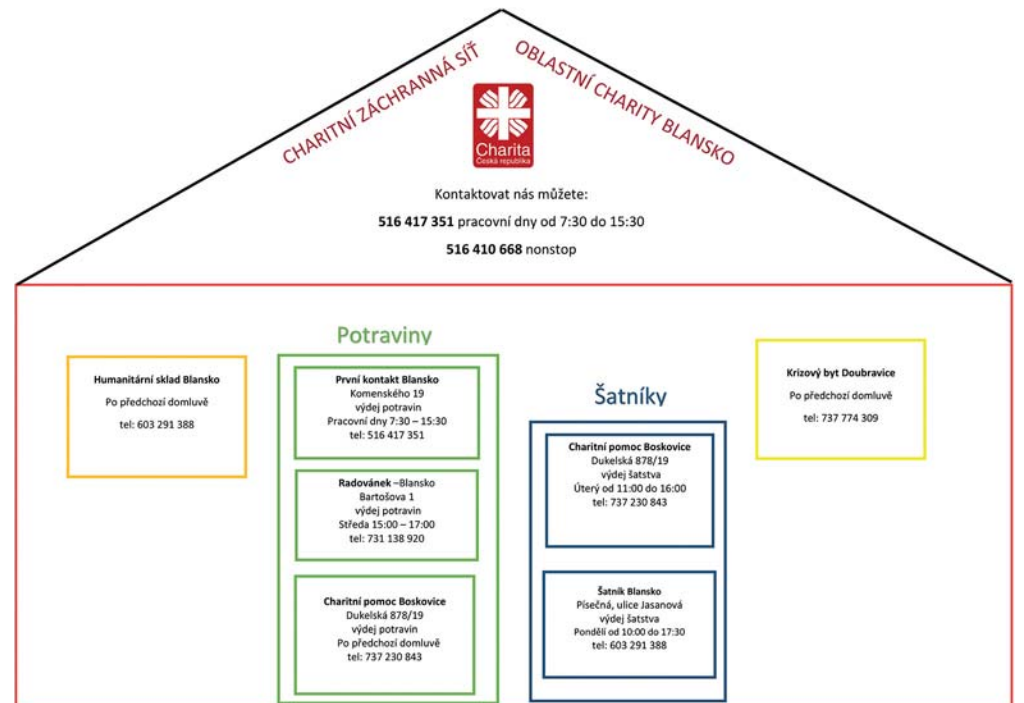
CHARITNÍ ZÁCHRANNÁ SÍŤ

OBLASTNÍ CHARITY BLANSKO

Charita
Česká republika

Kontaktovat nás můžete:

**516 417 351** pracovní dny od 7:30 do 15:30

**516 410 668** nonstop

**Humanitární sklad Blansko**

Po předchozí domluvě

tel: 603 291 388

Potraviny

**První kontakt Blansko**
Komenského 19
výdej potravin
Pracovní dny 7:30 – 15:30
tel: 516 417 351

**Radovánek** –Blansko
Bartošova 1
výdej potravin
Středa 15:00 – 17:00
tel: 731 138 920

**Charitní pomoc Boskovice**
Dukelská 878/19
výdej potravin
Po předchozí domluvě
tel: 737 230 843

Šatníky

**Charitní pomoc Boskovice**
Dukelská 878/19
výdej šatstva
Úterý od 11:00 do 16:00
tel: 737 230 843

**Šatník Blansko**
Písečná, ulice Jasanová
výdej šatstva
Pondělí od 10:00 do 17:30
tel: 603 291 388

**Krizový byt Doubravice**

Po předchozí domluvě

tel: 737 774 309